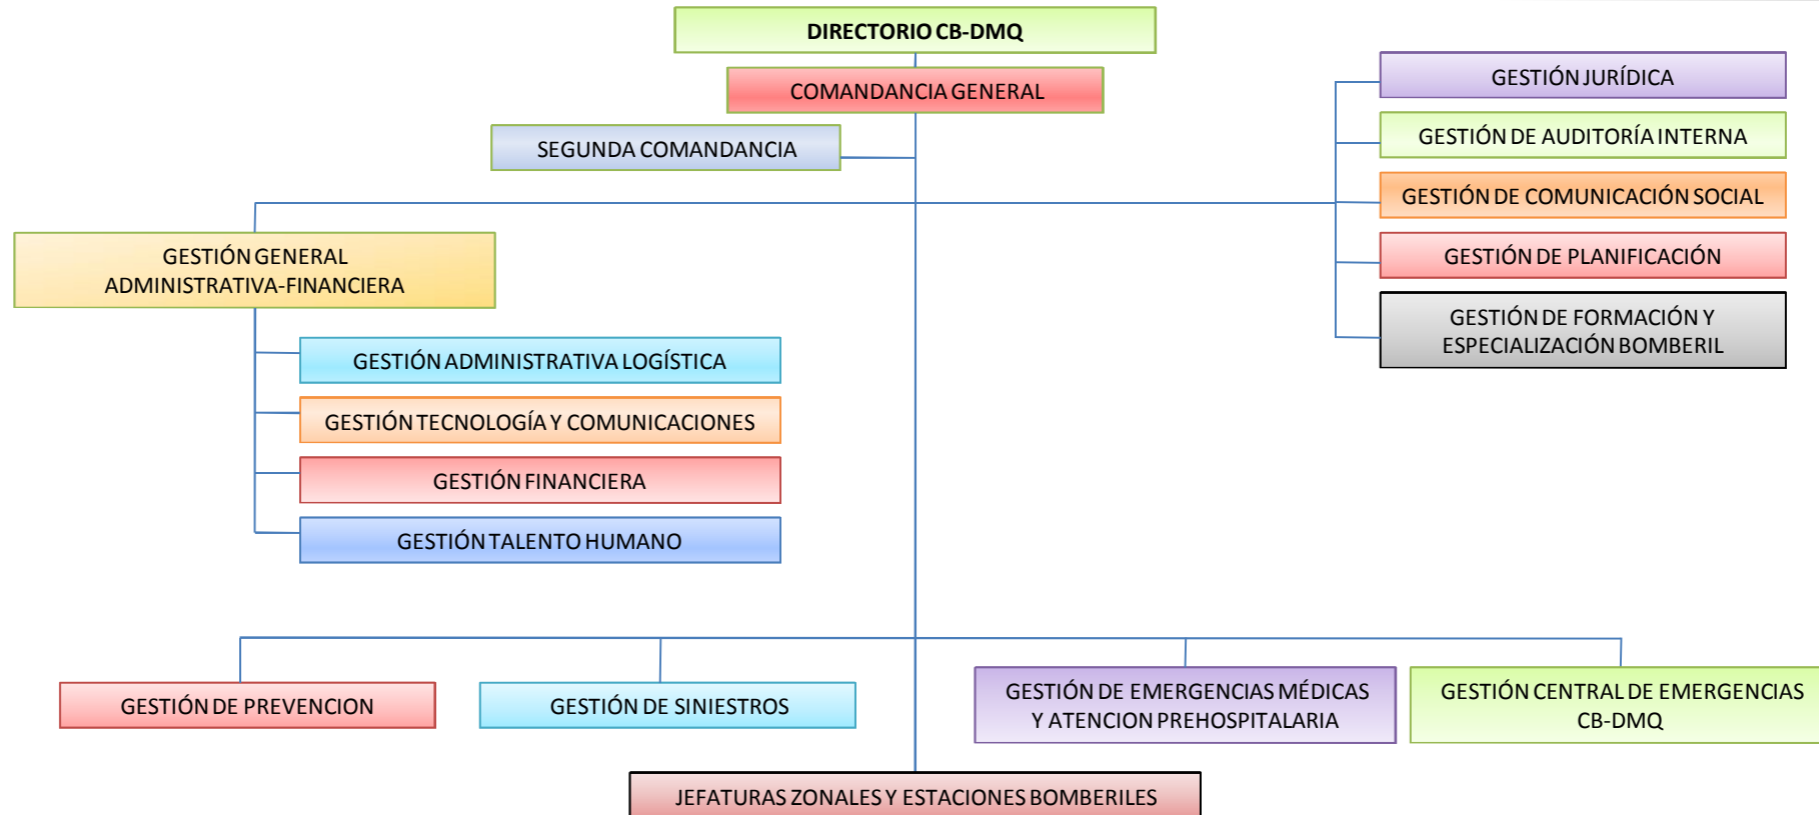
DIRECTORIO CB-DMQ

COMANDANCIA GENERAL

SEGUNDA COMANDANCIA

GESTIÓN JURÍDICA

GESTIÓN DE AUDITORÍA INTERNA

GESTIÓN DE COMUNICACIÓN SOCIAL

GESTIÓN DE PLANIFICACIÓN

GESTIÓN DE FORMACIÓN Y ESPECIALIZACIÓN BOMBERIL

GESTIÓN GENERAL ADMINISTRATIVA-FINANCIERA

GESTIÓN ADMINISTRATIVA LOGÍSTICA

GESTIÓN TECNOLOGÍA Y COMUNICACIONES

GESTIÓN FINANCIERA

GESTIÓN TALENTO HUMANO

GESTIÓN DE PREVENCION

GESTIÓN DE SINIESTROS

GESTIÓN DE EMERGENCIAS MÉDICAS Y ATENCION PREHOSPITALARIA

GESTIÓN CENTRAL DE EMERGENCIAS CB-DMQ

JEFATURAS ZONALES Y ESTACIONES BOMBERILES